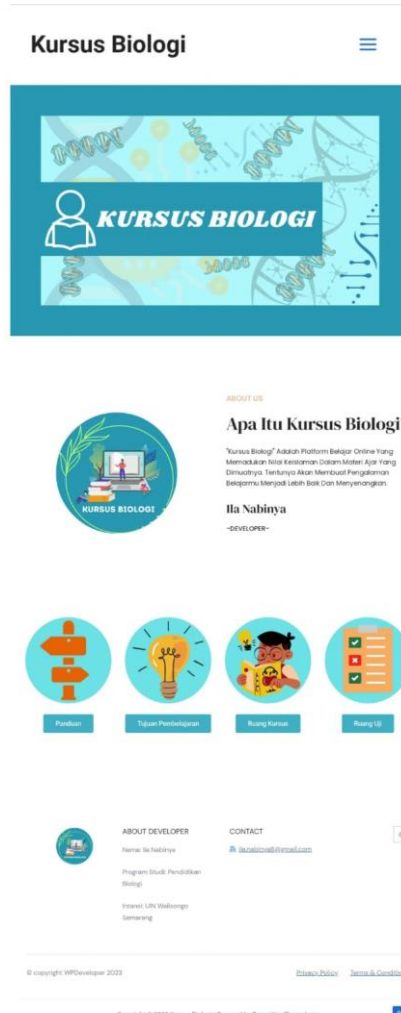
Kursus Biologi

KURSUS BIOLOGI

ABOUT US

Apa Itu Kursus Biologi

"Kursus Biologi" Adalah Platform Belajar Online Yang Memadukan Nilai Keislaman Dalam Materi Ajar Yang Dimuatnya. Tentunya Akan Membuat Pengalaman Belajarmu Menjadi Lebih Baik Dan Menyenangkan.

KURSUS BIOLOGI

Ila Nabinya

~DEVELOPER~

Panduan

Tujuan Pembelajaran

Ruang Kursus

Ruang Uji

ABOUT DEVELOPER

Nama: Ila Nabinya

Program Studi: Pendidikan Biologi

Intansi: UIN Walisongo Semarang

CONTACT

ila.nabinya@gmail.com

© copyright WPDeveloper 2023

Privacy Policy

Terms & Conditi

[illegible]